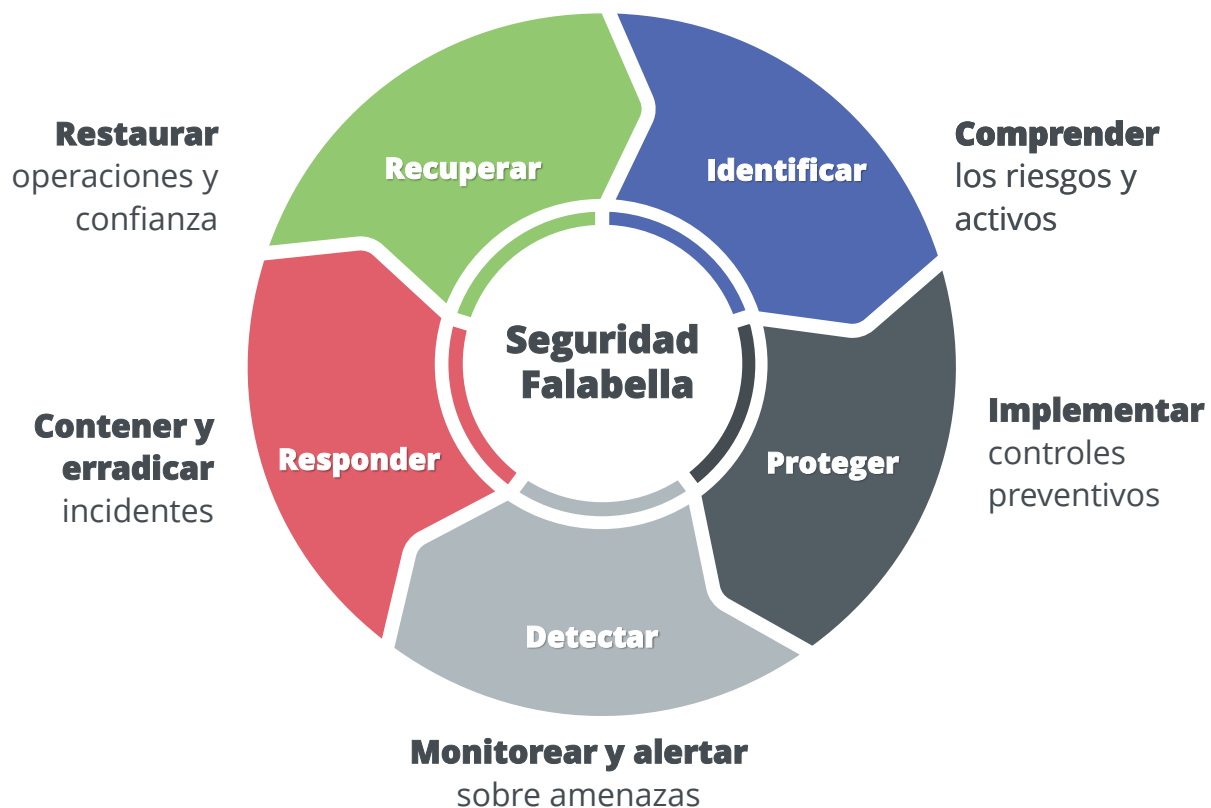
Restaurar operaciones y confianza

Recuperar

Identificar

Comprender los riesgos y activos

Seguridad Falabella

Implementar controles preventivos

Contener y erradicar incidentes

Responder

Proteger

Detectar

Monitorear y alertar sobre amenazas